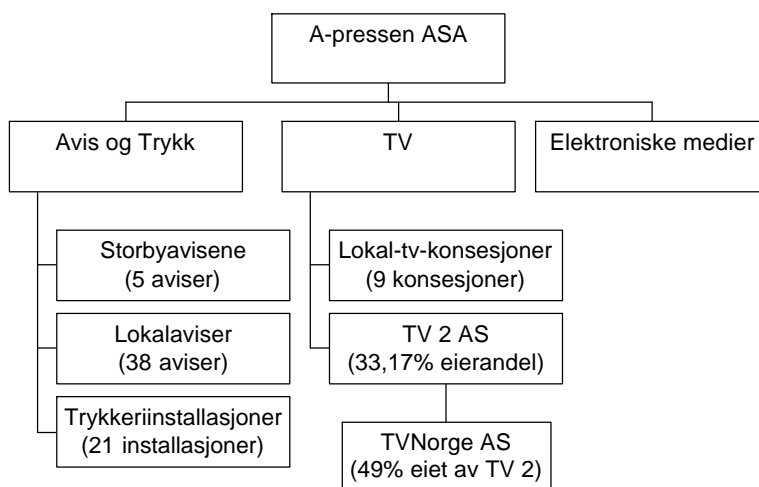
A-pressen ASA

Avis og Trykk

TV

Elektroniske medier

Storbyavisene (5 aviser)

Lokalaviser (38 aviser)

Trykkeriinstallasjoner (21 installasjoner)

Lokal-tv-konsesjoner (9 konsesjoner)

TV 2 AS (33,17% eierandel)

TVNorge AS (49% eiet av TV 2)